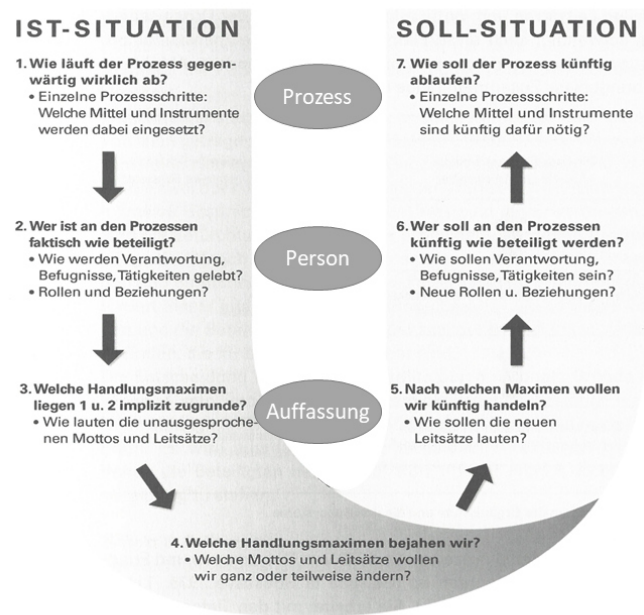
IST-SITUATION

1. Wie läuft der Prozess gegenwärtig wirklich ab?
• Einzelne Prozessschritte: Welche Mittel und Instrumente werden dabei eingesetzt?

2. Wer ist an den Prozessen faktisch wie beteiligt?
• Wie werden Verantwortung, Befugnisse, Tätigkeiten gelebt?
• Rollen und Beziehungen?

3. Welche Handlungsmaximen liegen 1 u. 2 implizit zugrunde?
• Wie lauten die unausgesprochenen Mottos und Leitsätze?

Prozess

Person

Auffassung

SOLL-SITUATION

7. Wie soll der Prozess künftig ablaufen?
• Einzelne Prozessschritte: Welche Mittel und Instrumente sind künftig dafür nötig?

6. Wer soll an den Prozessen künftig wie beteiligt werden?
• Wie sollen Verantwortung, Befugnisse, Tätigkeiten sein?
• Neue Rollen u. Beziehungen?

5. Nach welchen Maximen wollen wir künftig handeln?
• Wie sollen die neuen Leitsätze lauten?

4. Welche Handlungsmaximen bejahen wir?
• Welche Mottos und Leitsätze wollen wir ganz oder teilweise ändern?